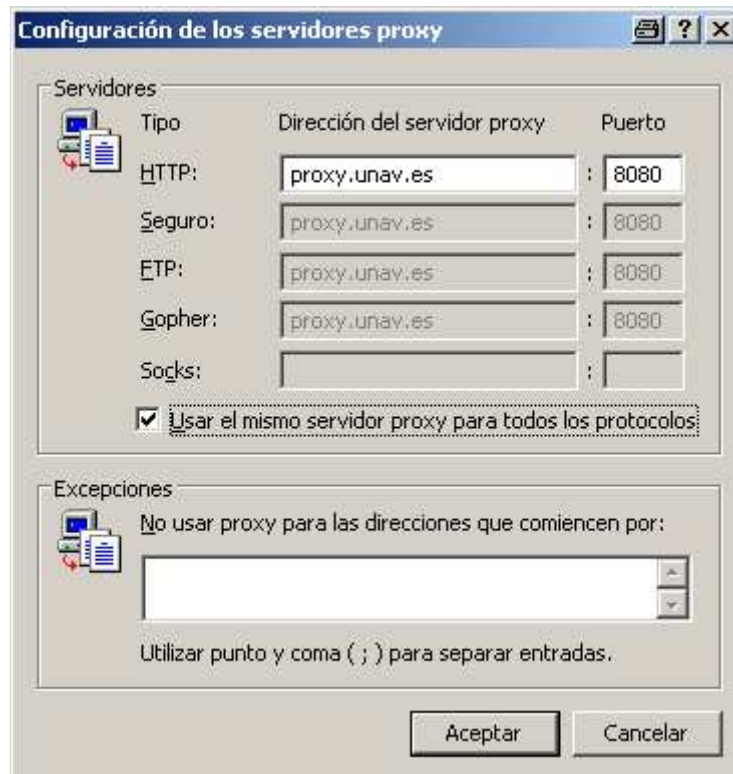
Configuración de los servidores proxy

?

Servidores

| Tipo | Dirección del servidor proxy | Puerto |
|---|---|---|
| HTTP: | proxy.unav.es | : 8080 |
| Seguro: | proxy.unav.es | : 8080 |
| FTP: | proxy.unav.es | : 8080 |
| Gopher: | proxy.unav.es | : 8080 |
| Socks: | | : |

Usar el mismo servidor proxy para todos los protocolos

Excepciones

No usar proxy para las direcciones que comiencen por:

Utilizar punto y coma ( ; ) para separar entradas.

Aceptar

Cancelar